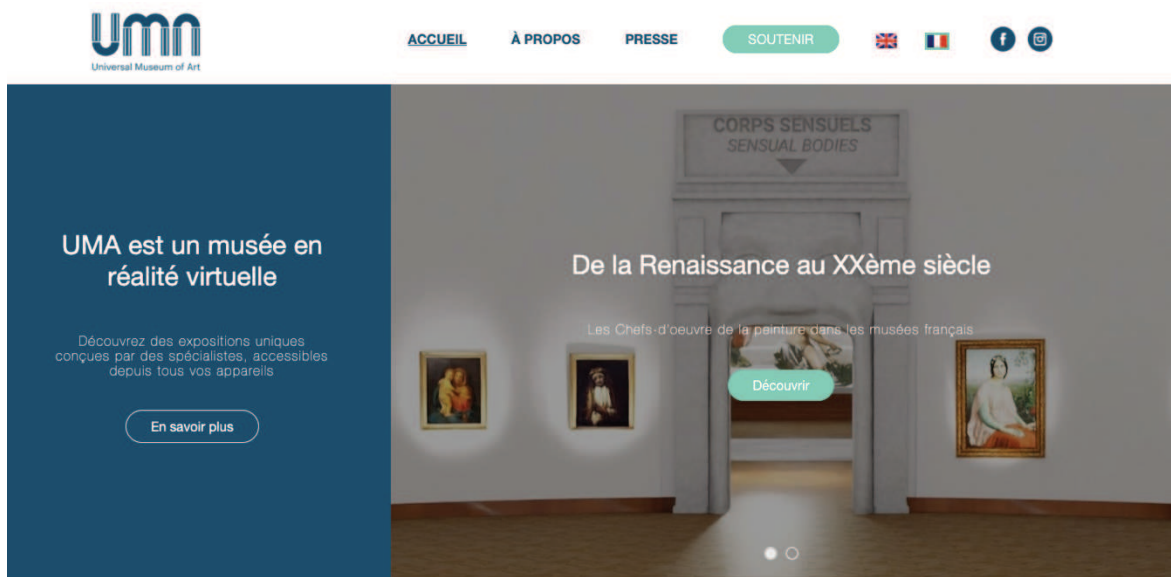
UMA
Universal Museum of Art

ACCUEIL À PROPOS PRESSE SOUTENIR

UMA est un musée en réalité virtuelle

Découvrez des expositions uniques conçues par des spécialistes, accessibles depuis tous vos appareils

En savoir plus

CORPS SENSUELS
SENSUAL BODIES

De la Renaissance au XXème siècle

Les Chefs-d'oeuvre de la peinture dans les musées français

Découvrir